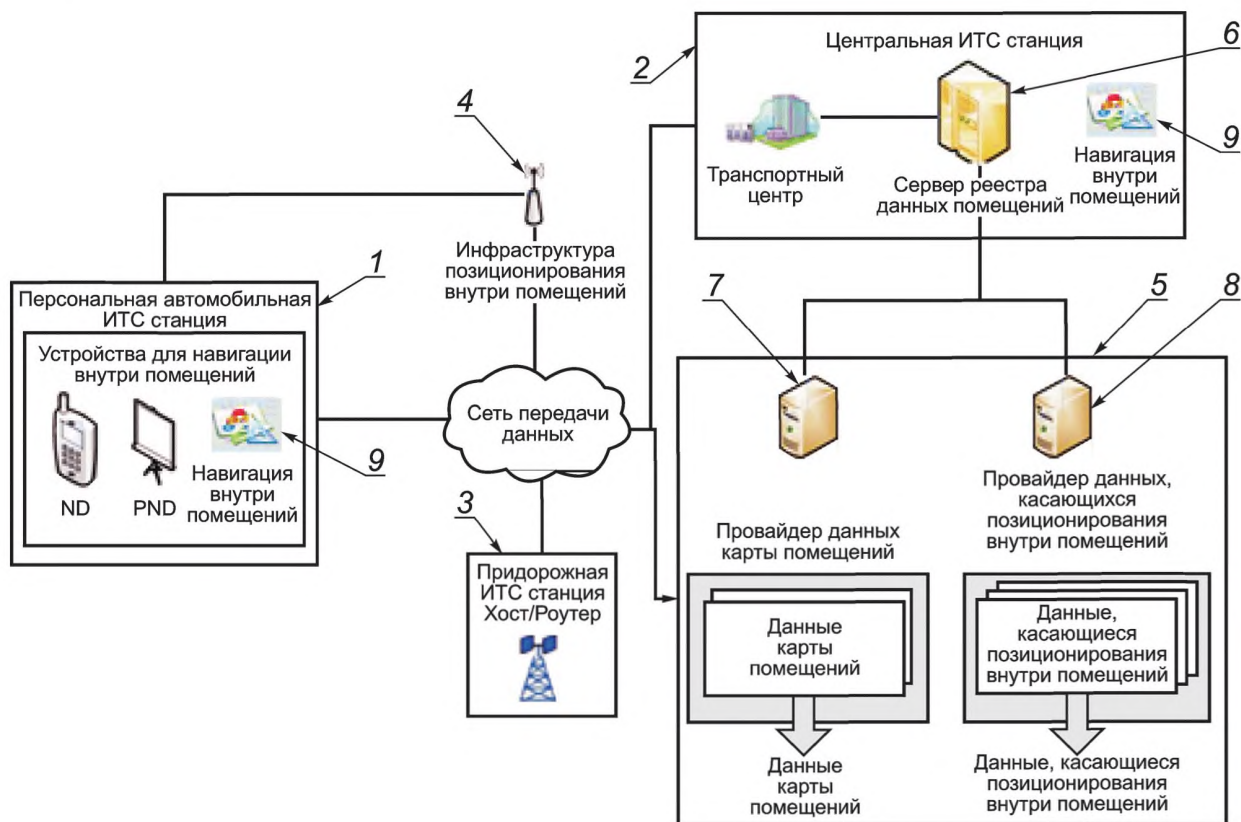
2

Центральная ИТС станция

6

9

Транспортный центр

Сервер реестра данных помещений

Навигация внутри помещений

4

Инфраструктура позиционирования внутри помещений

1

Персональная автомобильная ИТС станция

Устройства для навигации внутри помещений

ND

PND

Навигация внутри помещений

9

Сеть передачи данных

3

Придорожная ИТС станция Хост/Роутер

7

5

8

Провайдер данных карты помещений

Провайдер данных, касающихся позиционирования внутри помещений

Данные карты помещений

Данные, касающиеся позиционирования внутри помещений

Данные карты помещений

Данные, касающиеся позиционирования внутри помещений